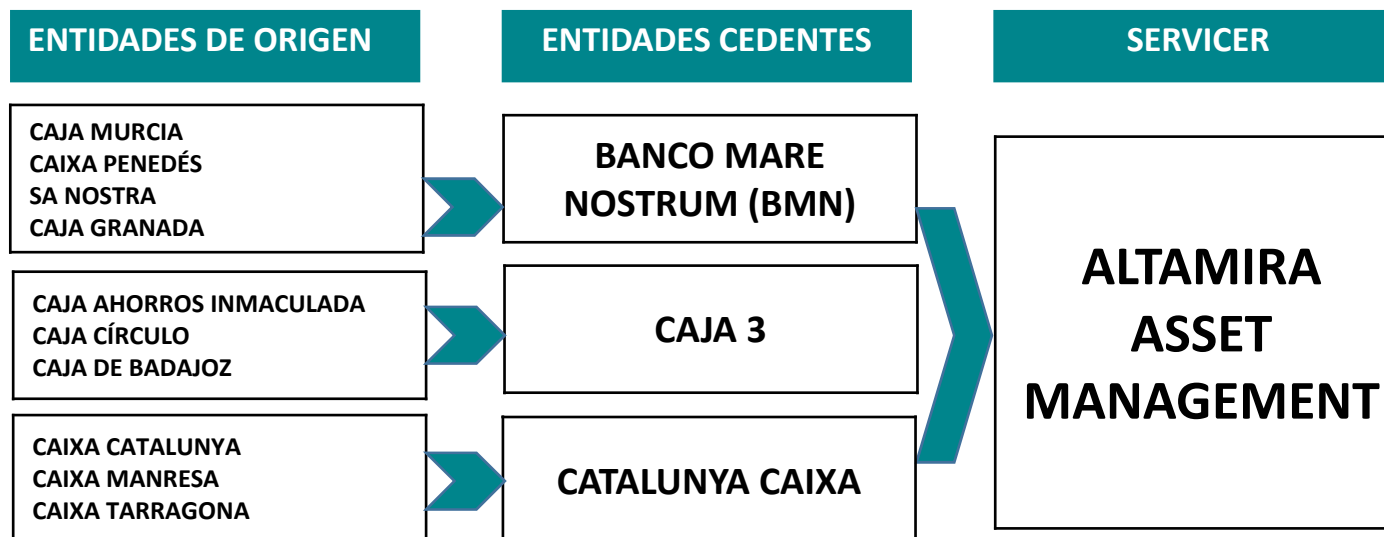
ENTIDADES DE ORIGEN

ENTIDADES CEDENTES

SERVICER

CAJA MURCIA
CAIXA PENEDÉS
SA NOSTRA
CAJA GRANADA

BANCO MARE NOSTRUM (BMN)

CAJA AHORROS INMACULADA
CAJA CÍRCULO
CAJA DE BADAJOZ

CAJA 3

CAIXA CATALUNYA
CAIXA MANRESA
CAIXA TARRAGONA

CATALUNYA CAIXA

ALTAMIRA ASSET MANAGEMENT